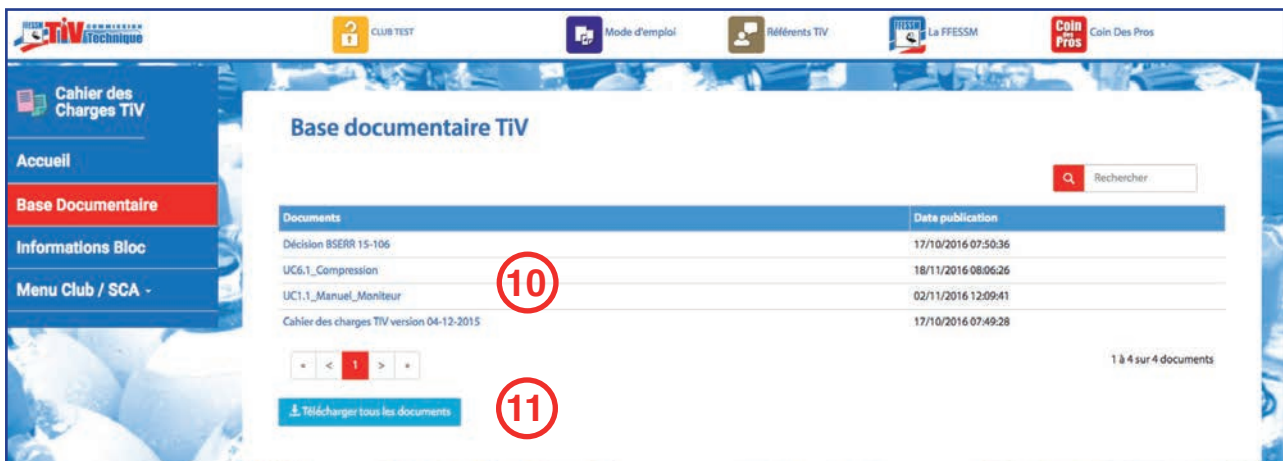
FFESSM TIV COMMISSION Technique

CLUB TEST

Mode d'emploi

Référents TIV

La FFESSM

Coin des Pros Coin Des Pros

Cahier des Charges TIV

Accueil

Base Documentaire

Informations Bloc

Menu Club / SCA -

Base documentaire TiV

Rechercher

| Documents | Date publication |
|---|---|
| Décision BSERR 15-106 | 17/10/2016 07:50:36 |
| UC6.1_Compression | 18/11/2016 08:06:26 |
| UC1.1_Manuel_Moniteur | 02/11/2016 12:09:41 |
| Cahier des charges TIV version 04-12-2015 | 17/10/2016 07:49:28 |

10

« < 1 > »

1 à 4 sur 4 documents

Télécharger tous les documents

11